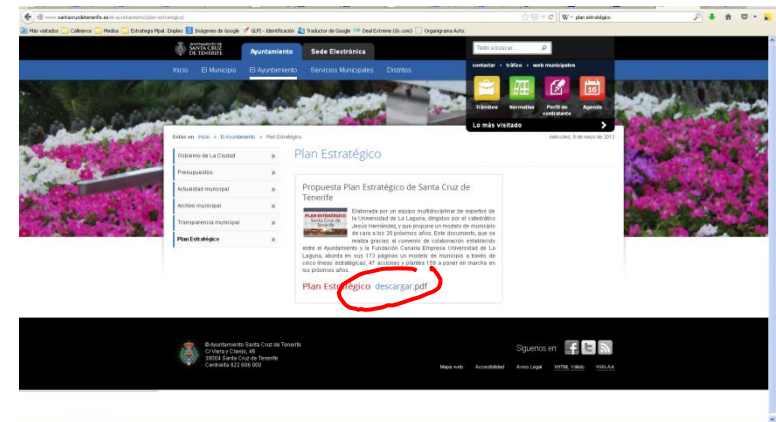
www.santacruzdetenerife.es/el-ayuntamiento/plan-estrategico/

W - plan estratégico

Más visitados Callejeros Medios Estrategia Mpal. Empleo Imágenes de Google GLPI - Identificación Traductor de Google Deal Extreme (dx.com) Organigrama Ayto.

SANTA CRUZ DE TENERIFE

Ayuntamiento Sede Electrónica

Texto a buscar...

Inicio El Municipio El Ayuntamiento Servicios Municipales Distritos

contactar • tráfico • web municipales

Trámites Normativa Perfil de contratante Agenda

Lo más visitado

Estás en: Inicio > El Ayuntamiento > Plan Estratégico

miércoles, 8 de mayo de 2013

Gobierno de La Ciudad »
Presupuestos »
Actualidad municipal »
Archivo municipal »
Transparencia municipal »
Plan Estratégico »

Plan Estratégico

Propuesta Plan Estratégico de Santa Cruz de Tenerife

PLAN ESTRATÉGICO Santa Cruz de Tenerife

Elaborada por un equipo multidisciplinar de expertos de la Universidad de La Laguna, dirigidos por el catedrático Jesús Hernández, y que propone un modelo de municipio de cara a los 20 próximos años. Este documento, que se realiza gracias al convenio de colaboración establecido entre el Ayuntamiento y la Fundación Canaria Empresa Universidad de La Laguna, aborda en sus 173 páginas un modelo de municipio a través de cinco líneas estratégicas, 47 acciones y plantea 159 a poner en marcha en los próximos años.

Plan Estratégico descargar.pdf

© Ayuntamiento Santa Cruz de Tenerife
C/ Viera y Clavijo, 46
38004 Santa Cruz de Tenerife
Centralita 922 606 000

Síguenos en:

Mapa web Accesibilidad Aviso Legal XHTML Válido WAI-AA